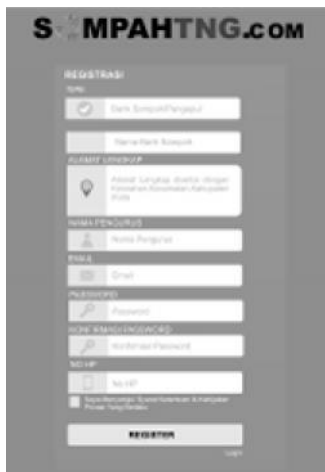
S MPAHTNG.COM

REGISTRASI

TIPE

Bank Sampah/Pengepul

Nama Bank Sampah

ALAMAT LENGKAP

Alamat Lengkap disertai dengan Kelurahan,Kecamatan,Kabupaten/Kota

NAMA PENGURUS

Nama Pengurus

EMAIL

Email

PASSWORD

Password

KONFIRMASI PASSWORD

Konfirmasi Password

NO HP

No HP

Saya Menyetujui Syarat Ketentuan & Kebijakan Privasi Yang Berlaku

REGISTER

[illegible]